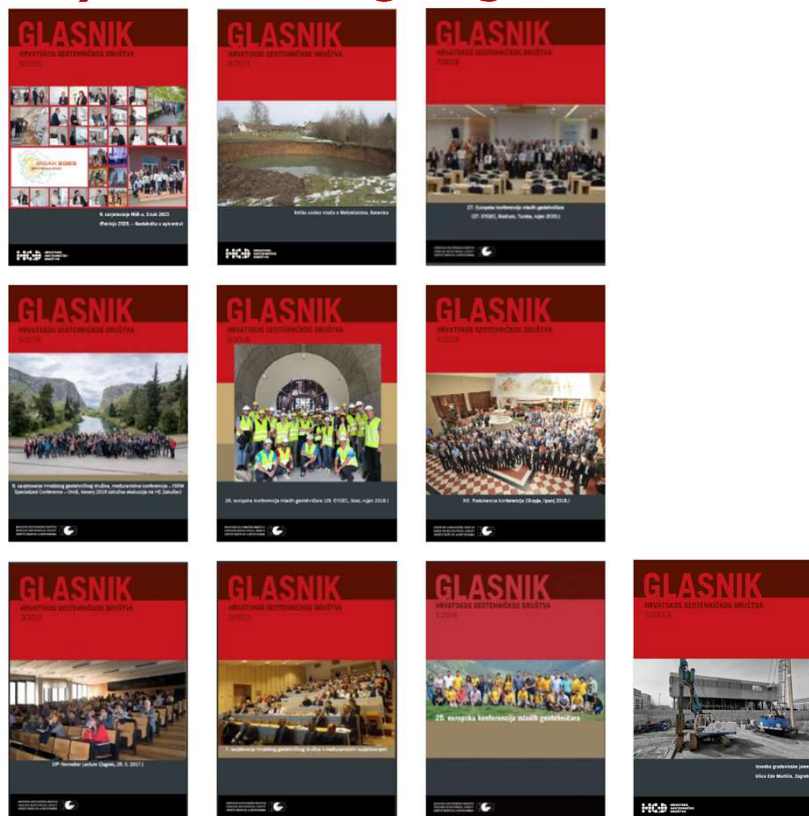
GLASNIK
HRVATSKOG GEOTEHNIČKOG DRUŠTVA
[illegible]
8. savjetovanje HGD-a, Sisak 2023
Zbornik radova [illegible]
SISAK 2023

GLASNIK
HRVATSKOG GEOTEHNIČKOG DRUŠTVA
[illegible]
Veliko urušno vrtače u Mečenčanima, Banovina

GLASNIK
HRVATSKOG GEOTEHNIČKOG DRUŠTVA
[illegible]
27. Europska konferencija mladih geotehničara (27. EYGEC, Bodrum, Turska, rujan 2020.)

GLASNIK
HRVATSKOG GEOTEHNIČKOG DRUŠTVA
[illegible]
8. savjetovanje Hrvatskog geotehničkog društva, međunarodna konferencija – ISRM Specialized Conference – Omiš, travanj 2019 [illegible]

GLASNIK
HRVATSKOG GEOTEHNIČKOG DRUŠTVA
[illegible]
26. europska konferencija mladih geotehničara (26. EYGEC, Graz, rujan 2018.)

GLASNIK
HRVATSKOG GEOTEHNIČKOG DRUŠTVA
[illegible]
XVI. Podunavska konferencija (Skopje, lipanj 2018.)

GLASNIK
HRVATSKOG GEOTEHNIČKOG DRUŠTVA
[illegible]
19th Nonveiller Lecture (Zagreb, 25. 5. 2017.)

GLASNIK
HRVATSKOG GEOTEHNIČKOG DRUŠTVA
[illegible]
7. savjetovanje Hrvatskog geotehničkog društva s međunarodnim sudjelovanjem

GLASNIK
HRVATSKOG GEOTEHNIČKOG DRUŠTVA
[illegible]
25. europska konferencija mladih geotehničara

GLASNIK
HRVATSKOG GEOTEHNIČKOG DRUŠTVA
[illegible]
Investicija gradevinske jame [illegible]
Ulica Ede Murtića, Zagreb